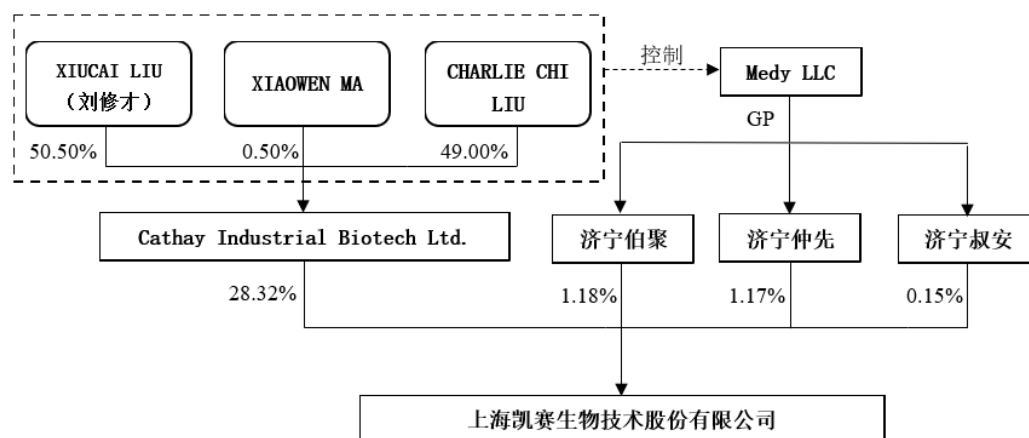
XIUCAI LIU
（刘修才）

XIAOWEN MA

CHARLIE CHI LIU

50.50%

0.50%

49.00%

控制

Medy LLC

GP

Cathay Industrial Biotech Ltd.

济宁伯聚

济宁仲先

济宁叔安

28.32%

1.18%

1.17%

0.15%

上海凯赛生物技术股份有限公司